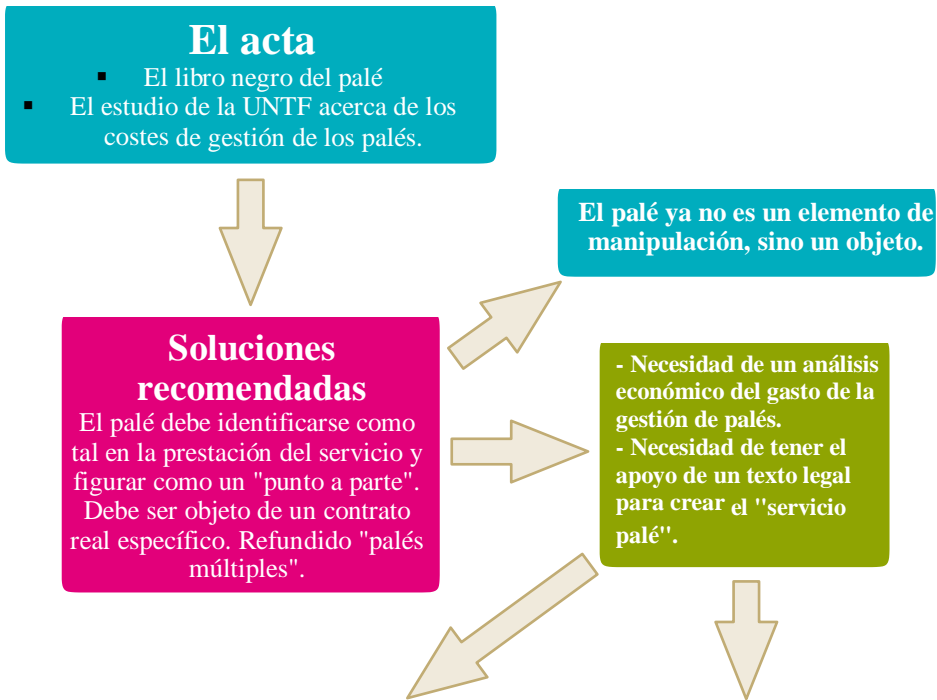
El acta

- El libro negro del palé
- El estudio de la UNTF acerca de los costes de gestión de los palés.

El palé ya no es un elemento de manipulación, sino un objeto.

Soluciones recomendadas

El palé debe identificarse como tal en la prestación del servicio y figurar como un "punto a parte". Debe ser objeto de un contrato real específico. Refundido "palés múltiples".

- Necesidad de un análisis económico del gasto de la gestión de palés.
- Necesidad de tener el apoyo de un texto legal para crear el "servicio palé".